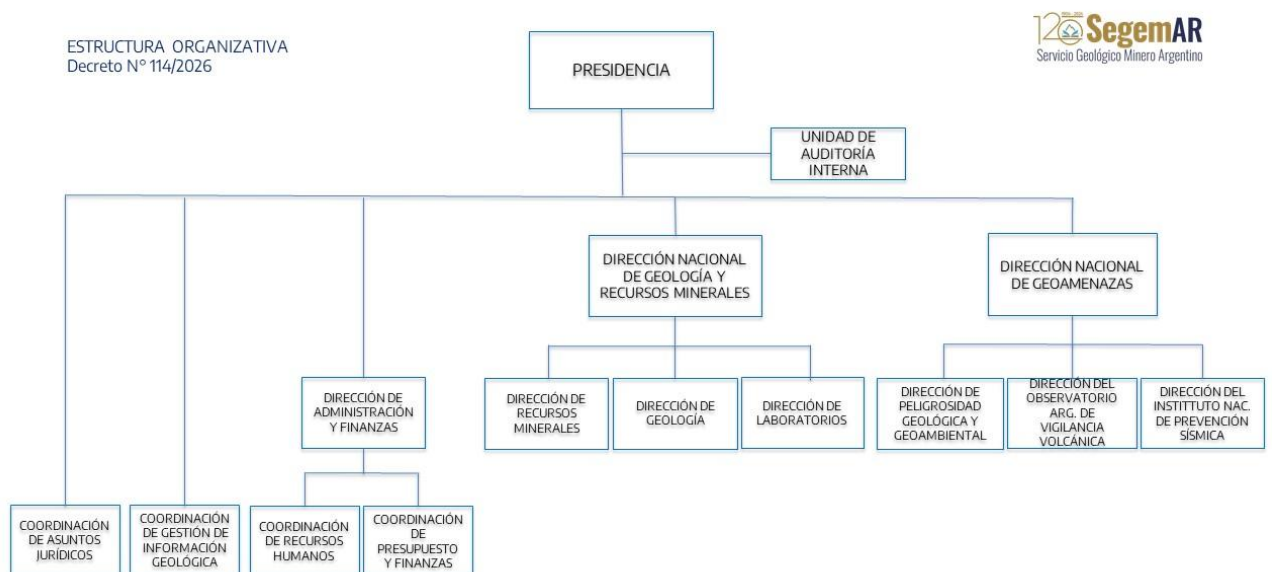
ESTRUCTURA ORGANIZATIVA
Decreto N° 114/2026

120 SegemAR
Servicio Geológico Minero Argentino

PRESIDENCIA

UNIDAD DE AUDITORÍA INTERNA

DIRECCIÓN NACIONAL DE GEOLOGÍA Y RECURSOS MINERALES

DIRECCIÓN NACIONAL DE GEOAMENAZAS

DIRECCIÓN DE ADMINISTRACIÓN Y FINANZAS

DIRECCIÓN DE RECURSOS MINERALES

DIRECCIÓN DE GEOLOGÍA

DIRECCIÓN DE LABORATORIOS

DIRECCIÓN DE PELIGROSIDAD GEOLÓGICA Y GEOAMBIENTAL

DIRECCIÓN DEL OBSERVATORIO ARG. DE VIGILANCIA VOLCÁNICA

DIRECCIÓN DEL INSTITTUTO NAC. DE PREVENCIÓN SÍSMICA

COORDINACIÓN DE ASUNTOS JURÍDICOS

COORDINACIÓN DE GESTIÓN DE INFORMACIÓN GEOLÓGICA

COORDINACIÓN DE RECURSOS HUMANOS

COORDINACIÓN DE PRESUPUESTO Y FINANZAS